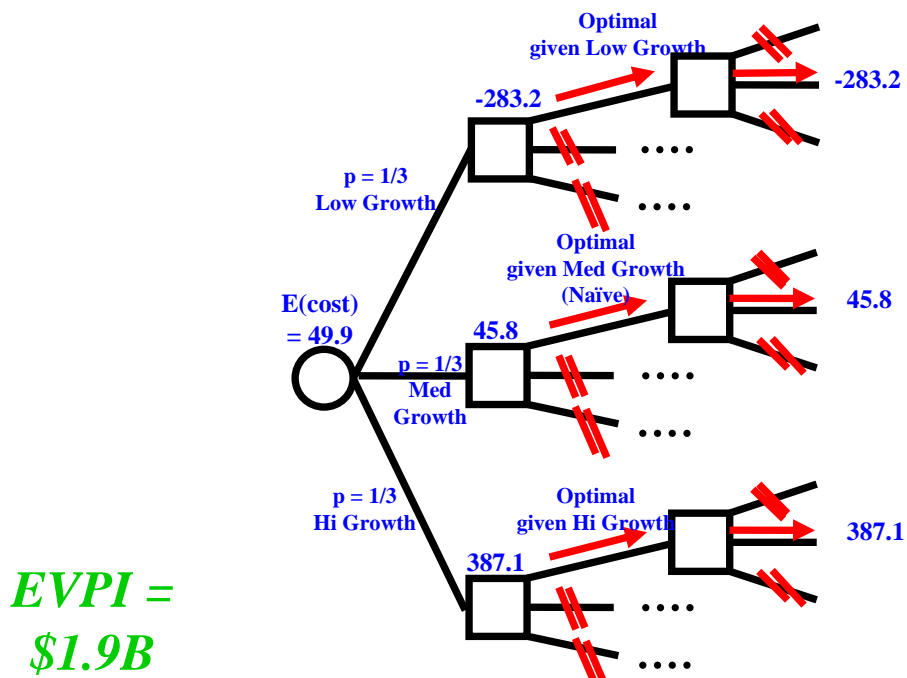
Optimal given Low Growth

-283.2

-283.2

....

....

p = 1/3
Low Growth

Optimal given Med Growth (Naïve)

E(cost) = 49.9

45.8

45.8

p = 1/3
Med Growth

....

....

p = 1/3
Hi Growth

Optimal given Hi Growth

387.1

387.1

....

....

EVPI = $1.9B